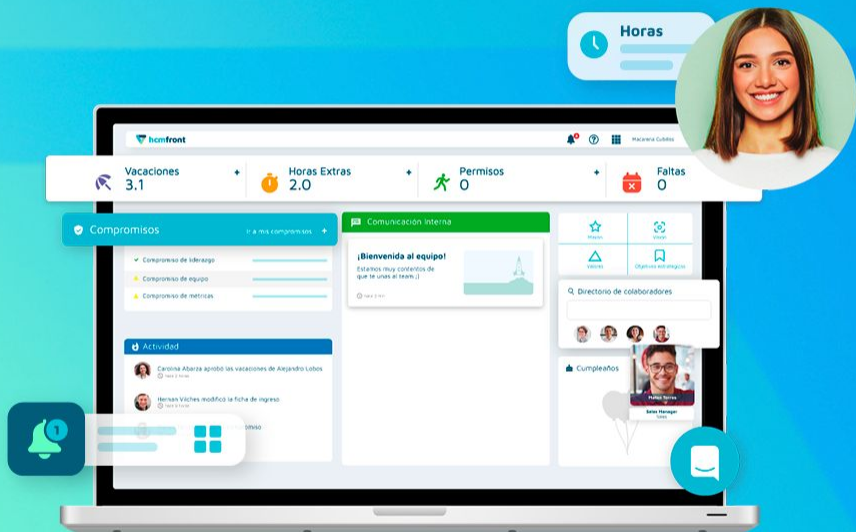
Horas

hcmfront

Macarena Cubillos

Vacaciones
3.1

Horas Extras
2.0

Permisos
0

Faltas
0

Compromisos
Ir a mis compromisos

Compromiso de liderazgo
Compromiso de equipo
Compromiso de métricas

Comunicación interna

¡Bienvenida al equipo!
Estamos muy contentos de que te unas al team :)

Misión
Visión
Valores
Objetivos estratégicos

Directorio de colaboradores

Actividad

Carolina Abarza aprobó las vacaciones de Alejandro Lobos

Hernan Vilches modificó la ficha de ingreso

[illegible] permiso

Cumpleaños

Pablo Torres
Sales Manager

1